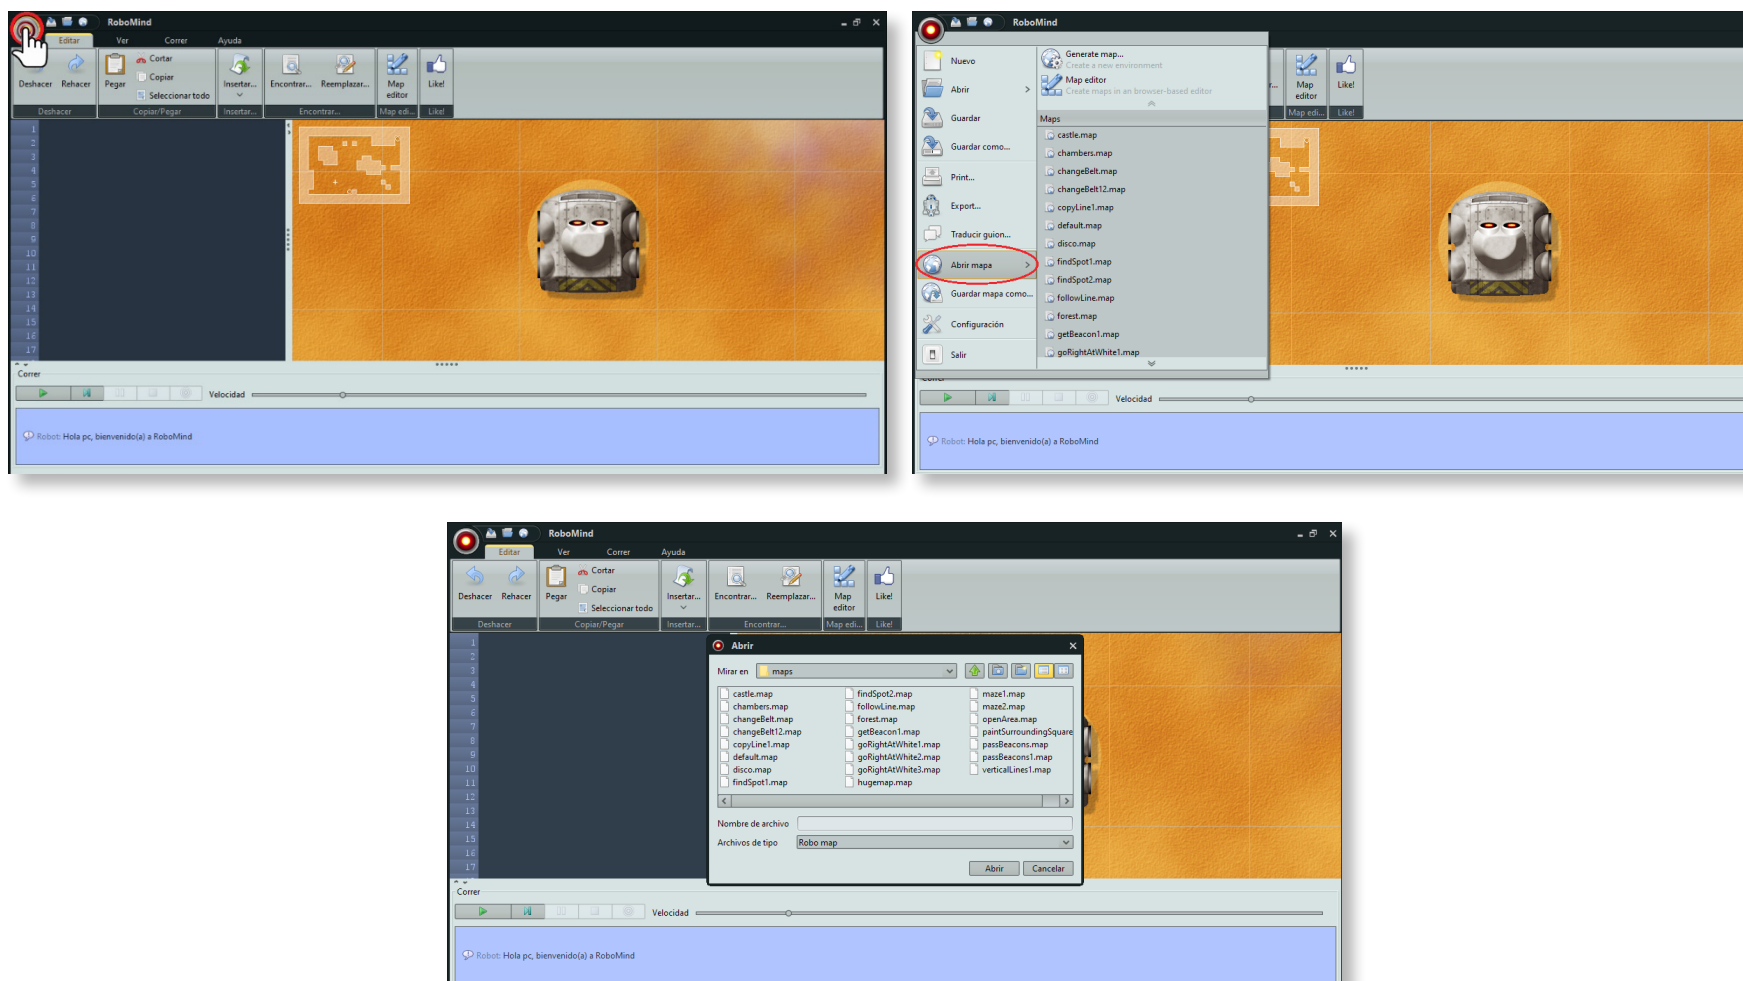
RoboMind

Editar Ver Correr Ayuda

Deshacer Rehacer Pegar Cortar Copiar Seleccionar todo Insertar... Encontrar... Reemplazar... Map editor Like!

Deshacer Copiar/Pegar Insertar... Encontrar... Map edi... Like!

1 2 3 4 5 6 7 8 9 10 11 12 13 14 15 16 17

Correr

Velocidad

Robot: Hola pc, bienvenido(a) a RoboMind

RoboMind

Nuevo
Abrir
Guardar
Guardar como...
Print...
Export...
Traducir guion...
Abrir mapa
Guardar mapa como...
Configuración
Salir

Generate map...
Create a new environment
Map editor
Create maps in an browser-based editor

Maps
castle.map
chambers.map
changeBelt.map
changeBelt12.map
copyLine1.map
default.map
disco.map
findSpot1.map
findSpot2.map
followLine.map
forest.map
getBeacon1.map
goRightAtWhite1.map

Map editor Like!
Map edi... Like!

Correr
Velocidad

Robot: Hola pc, bienvenido(a) a RoboMind

RoboMind

Editar Ver Correr Ayuda

Deshacer Rehacer Pegar Cortar Copiar Seleccionar todo Insertar... Encontrar... Reemplazar... Map editor Like!

Deshacer Copiar/Pegar Insertar... Encontrar... Map edi... Like!

1 2 3 4 5 6 7 8 9 10 11 12 13 14 15 16 17

Abrir

Mirar en maps

castle.map
chambers.map
changeBelt.map
changeBelt12.map
copyLine1.map
default.map
disco.map
findSpot1.map
findSpot2.map
followLine.map
forest.map
getBeacon1.map
goRightAtWhite1.map
goRightAtWhite2.map
goRightAtWhite3.map
hugemap.map
maze1.map
maze2.map
openArea.map
paintSurroundingSquare
passBeacons.map
passBeacons1.map
verticalLines1.map

Nombre de archivo
Archivos de tipo Robo map

Abrir Cancelar

Correr
Velocidad

Robot: Hola pc, bienvenido(a) a RoboMind